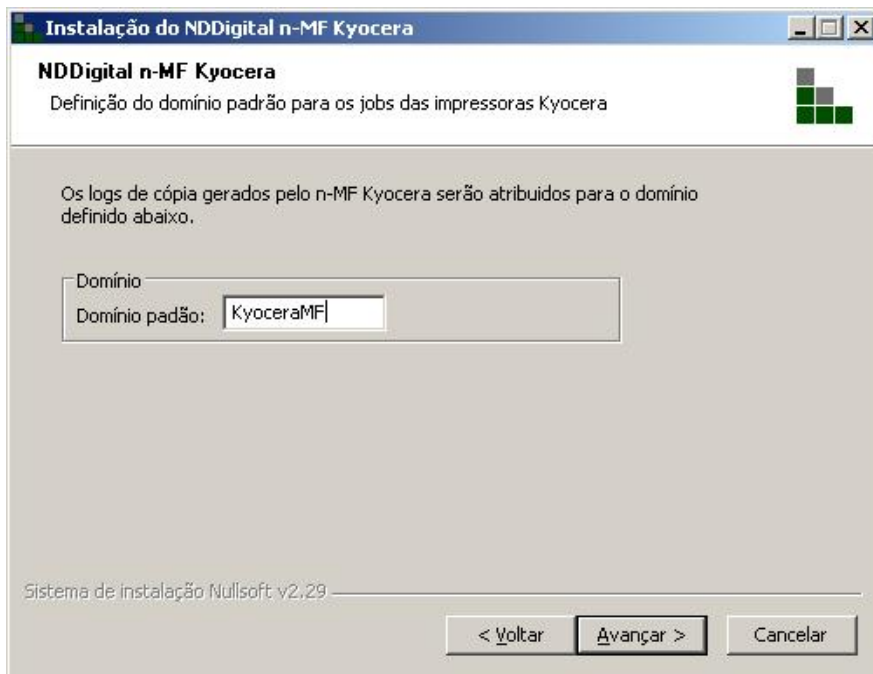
Instalação do NDDigital n-MF Kyocera

NDDigital n-MF Kyocera
Definição do domínio padrão para os jobs das impressoras Kyocera

Os logs de cópia gerados pelo n-MF Kyocera serão atribuidos para o domínio definido abaixo.

Domínio
Domínio padão: KyoceraMF

Sistema de instalação Nullsoft v2.29

< Voltar
Avançar >
Cancelar